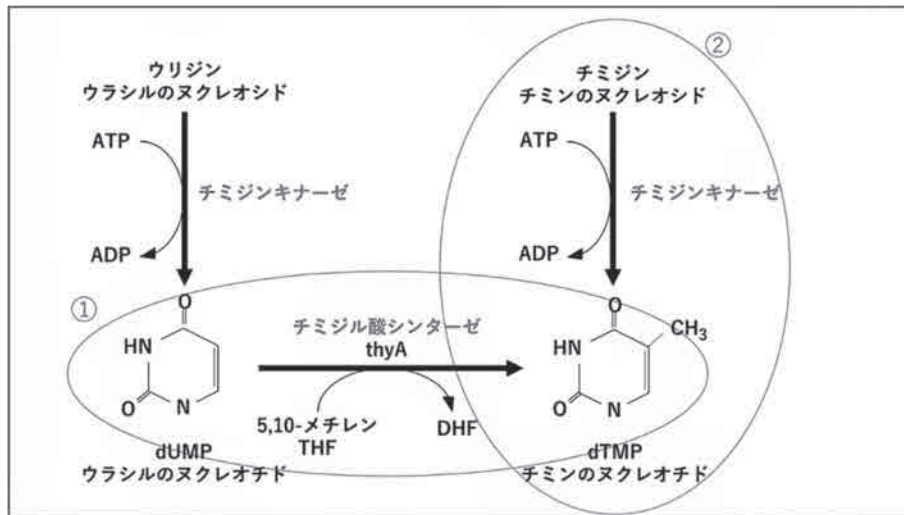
ウリジン
ウラシルのヌクレオシド

ATP

チミジンキナーゼ

ADP

チミジン
チミンのヌクレオシド

②

ATP

チミジンキナーゼ

ADP

①

O
HN
O N

チミジル酸シンターゼ
thyA

5,10-メチレン
THF

DHF

O
$CH_3$
HN
O N

dUMP
ウラシルのヌクレオチド

dTMP
チミンのヌクレオチド